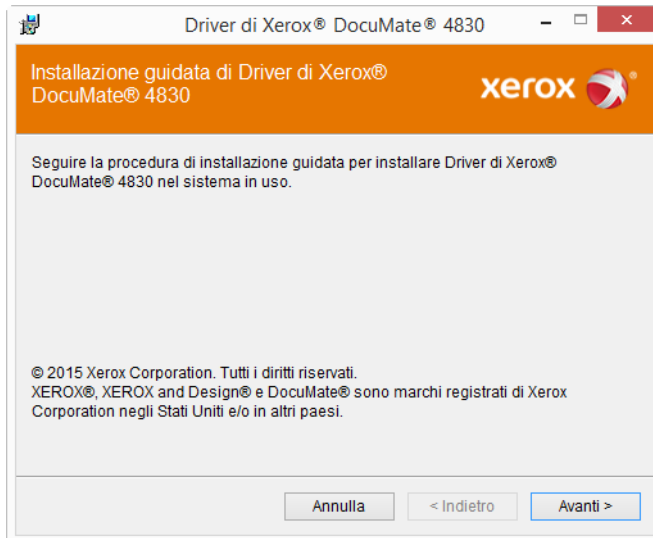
Driver di Xerox® DocuMate® 4830

Installazione guidata di Driver di Xerox® DocuMate® 4830

xerox

Seguire la procedura di installazione guidata per installare Driver di Xerox® DocuMate® 4830 nel sistema in uso.

© 2015 Xerox Corporation. Tutti i diritti riservati.
XEROX®, XEROX and Design® e DocuMate® sono marchi registrati di Xerox Corporation negli Stati Uniti e/o in altri paesi.

Annulla

< Indietro

Avanti >